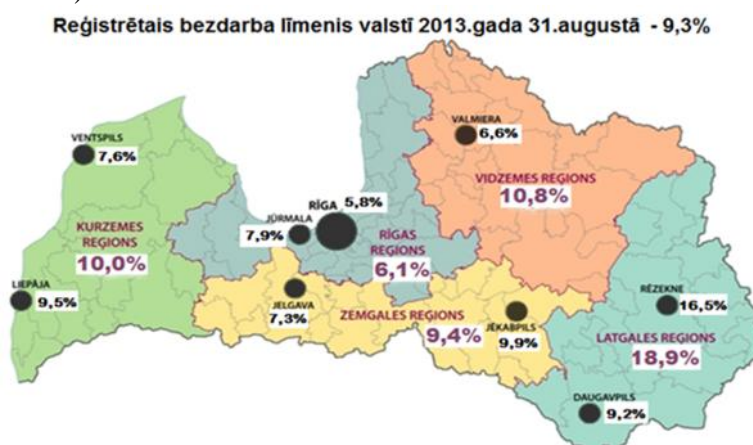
Reģistrētais bezdarba līmenis valstī 2013.gada 31.augustā - 9,3%

VENTSPILS 7,6%

KURZEMES REGIONS 10,0%

LIEPĀJA 9,5%

JŪRMALA 7,9%

RĪGA 5,8%

RĪGAS REGIONS 6,1%

VALMIERA 6,6%

VIDZEMES REGIONS 10,8%

JELGAVA 7,3%

ZEMGALES REGIONS 9,4%

JĒKABPILS 9,9%

RĒZEKNE 16,5%

LATGALES REGIONS 18,9%

DAUGAVPILS 9,2%